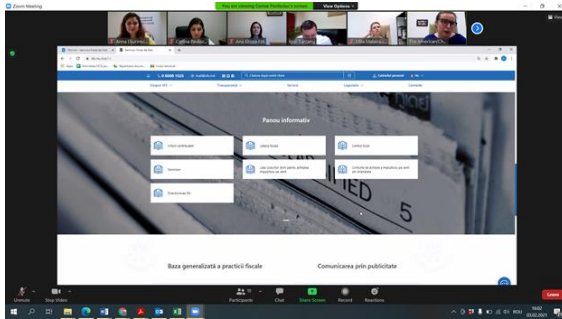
Zoom Meeting

You are viewing Corina Postovanu's screen View Options

Anna Bivol

Corina Postovanu

Ana Druța Fili

Maxim Turcanu

Olga Mulaca

Eva Jamerson

Pagina principală

Contacte

Panou informativ

Vizitei contribuabili

Lista fiscale

Controale

Interviu

Lista concurență

Baza generalizată a practicii fiscale

Comunicarea prin publicitate

Unmute

Stop Video

Participants

Chat

Share Screen

Record

Reactions

Leave